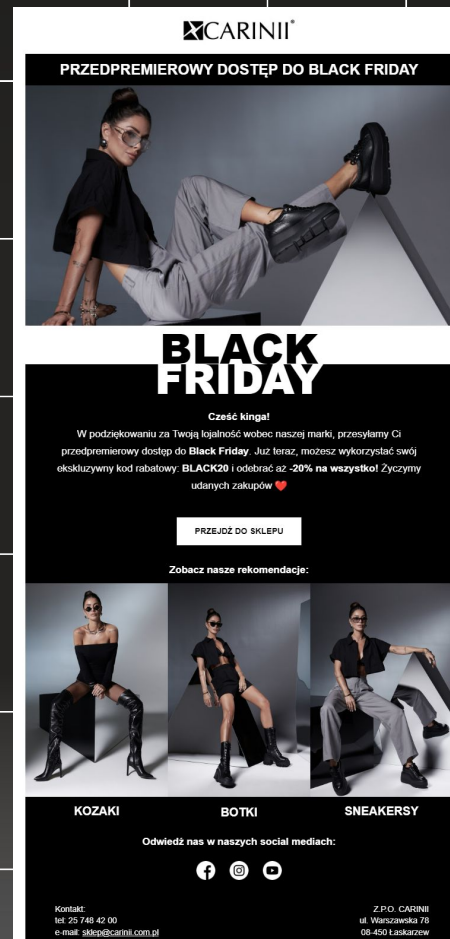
CARINII®

PRZEDPREMIEROWY DOSTĘP DO BLACK FRIDAY

BLACK FRIDAY

Cześć kinga!
W podziękowaniu za Twoją lojalność wobec naszej marki, przesyłamy Ci przedpremierowy dostęp do Black Friday. Już teraz, możesz wykorzystać swój ekskluzywny kod rabatowy: BLACK20 i odebrać aż -20% na wszystko! Życzymy udanych zakupów ❤️

PRZEJDŹ DO SKLEPU

Zobacz nasze rekomendacje:

KOZAKI

BOTKI

SNEAKERSY

Odwiedź nas w naszych social mediach:

Kontakt:
tel: 25 748 42 00
e-mail: sklep@carinii.com.pl

Z.P.O. CARINII
ul. Warszawska 78
08-450 Łaskarzew